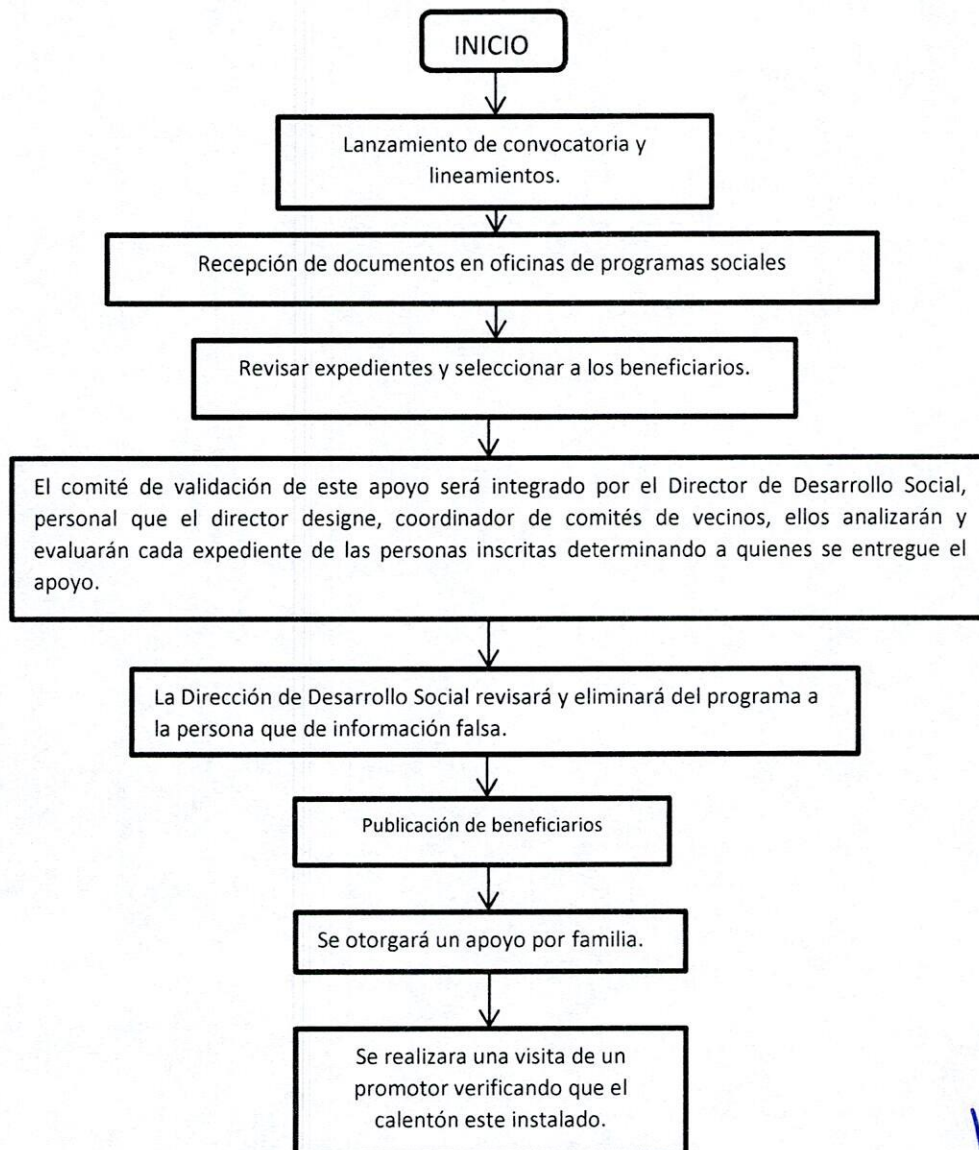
INICIO

Lanzamiento de convocatoria y lineamientos.

Recepción de documentos en oficinas de programas sociales

Revisar expedientes y seleccionar a los beneficiarios.

El comité de validación de este apoyo será integrado por el Director de Desarrollo Social, personal que el director designe, coordinador de comités de vecinos, ellos analizarán y evaluarán cada expediente de las personas inscritas determinando a quienes se entregue el apoyo.

La Dirección de Desarrollo Social revisará y eliminará del programa a la persona que de información falsa.

Publicación de beneficiarios

Se otorgará un apoyo por familia.

Se realizara una visita de un promotor verificando que el calentón este instalado.